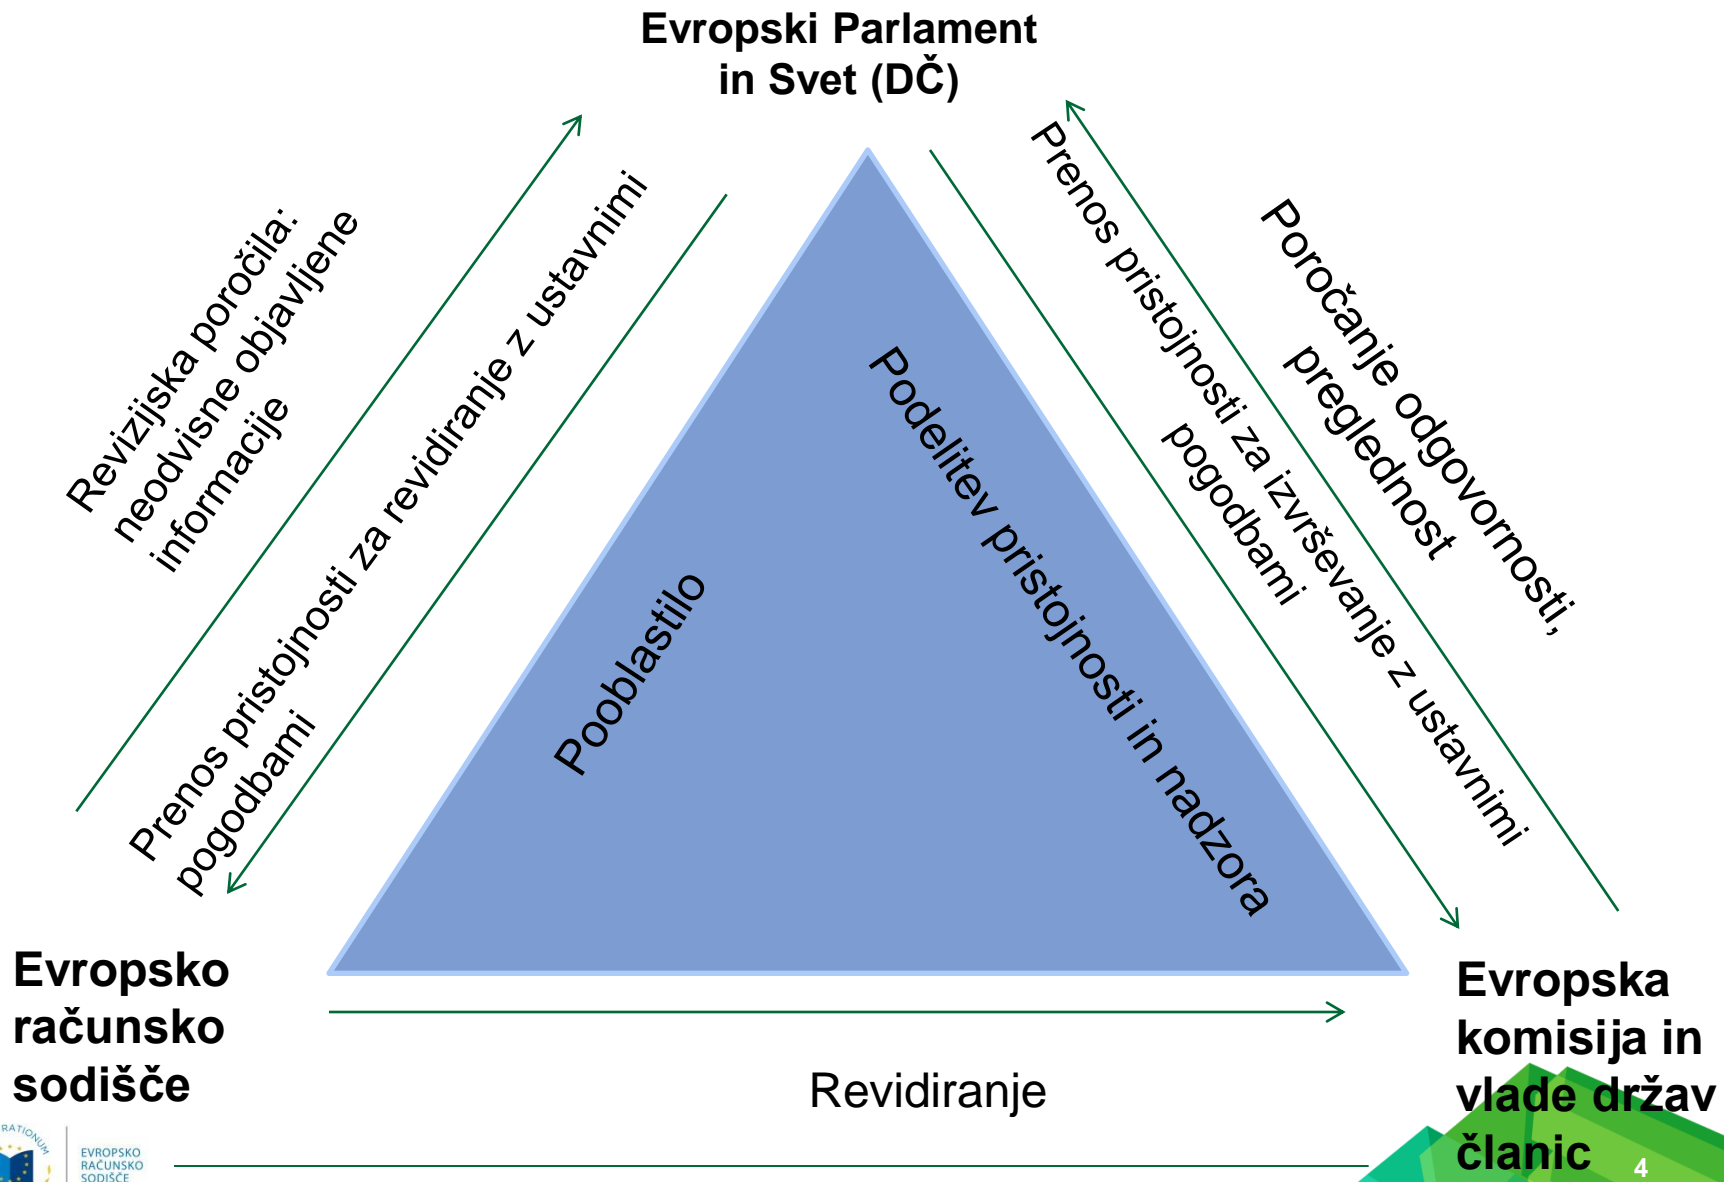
Evropski Parlament in Svet (DČ)

Revizijska poročila: neodvisne objavljene informacije

Prenos pristojnosti za revidiranje z ustavnimi pogodbami

Pooblastilo

Podelitev pristojnosti in nadzora

Prenos pristojnosti za izvrševanje z ustavnimi pogodbami

Poročanje odgovornosti, preglednost

Evropsko računsko sodišče

Revidiranje

Evropska komisija in vlade držav članic

RATIONUM

EVROPSKO RAČUNSKO SODIŠČE

4